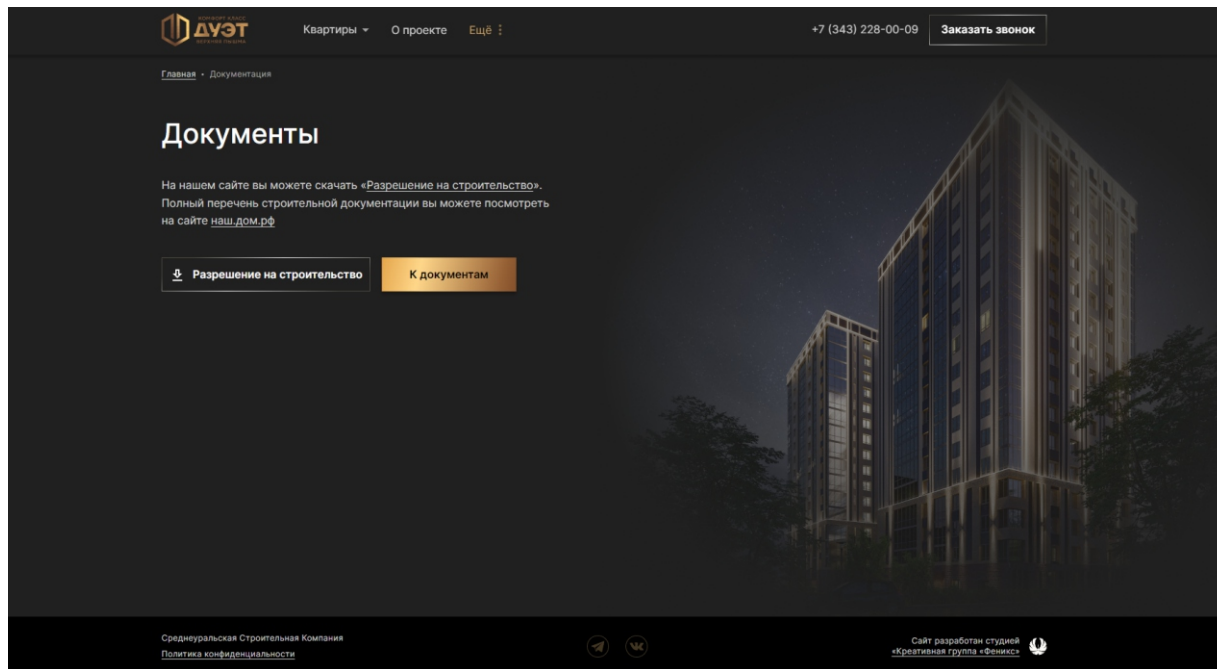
КОМФОРТ-КЛАСС
ДУЭТ
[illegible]

Квартиры О проекте Ещё

+7 (343) 228-00-09 Заказать звонок

Главная • Документация

Документы

На нашем сайте вы можете скачать «Разрешение на строительство». Полный перечень строительной документации вы можете посмотреть на сайте наш.дом.рф

Разрешение на строительство

К документам

Среднеуральская Строительная Компания
Политика конфиденциальности

Сайт разработан студией
«Креативная группа «Феникс»